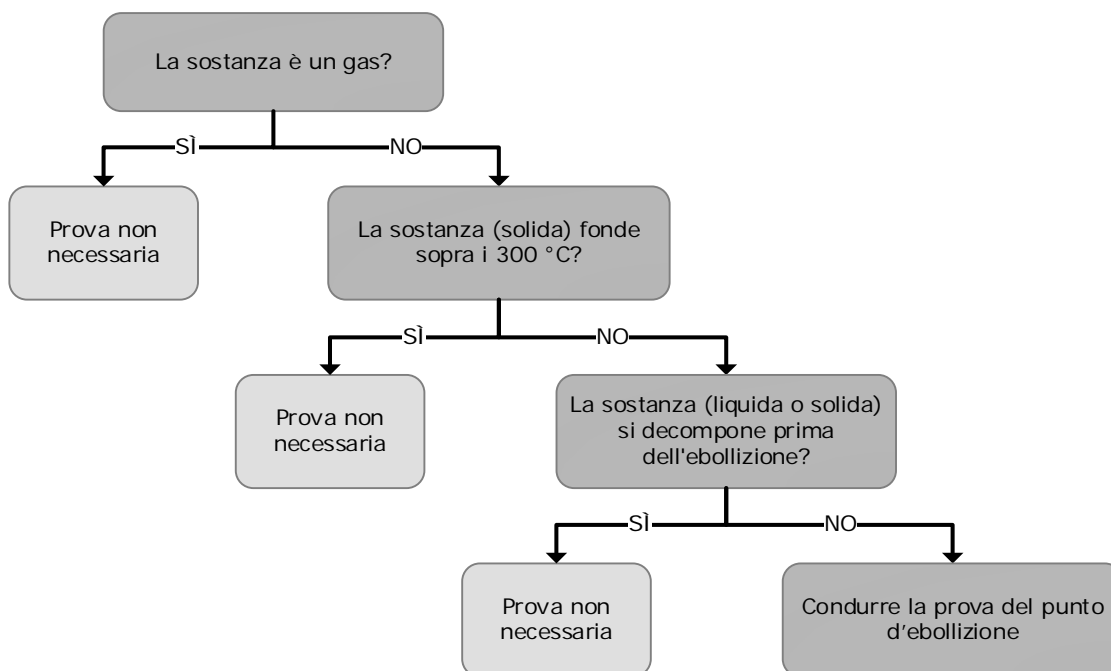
La sostanza è un gas?

SÌ

NO

Prova non necessaria

La sostanza (solida) fonde sopra i 300 °C?

SÌ

NO

Prova non necessaria

La sostanza (liquida o solida) si decompone prima dell'ebollizione?

SÌ

NO

Prova non necessaria

Condurre la prova del punto d’ebollizione